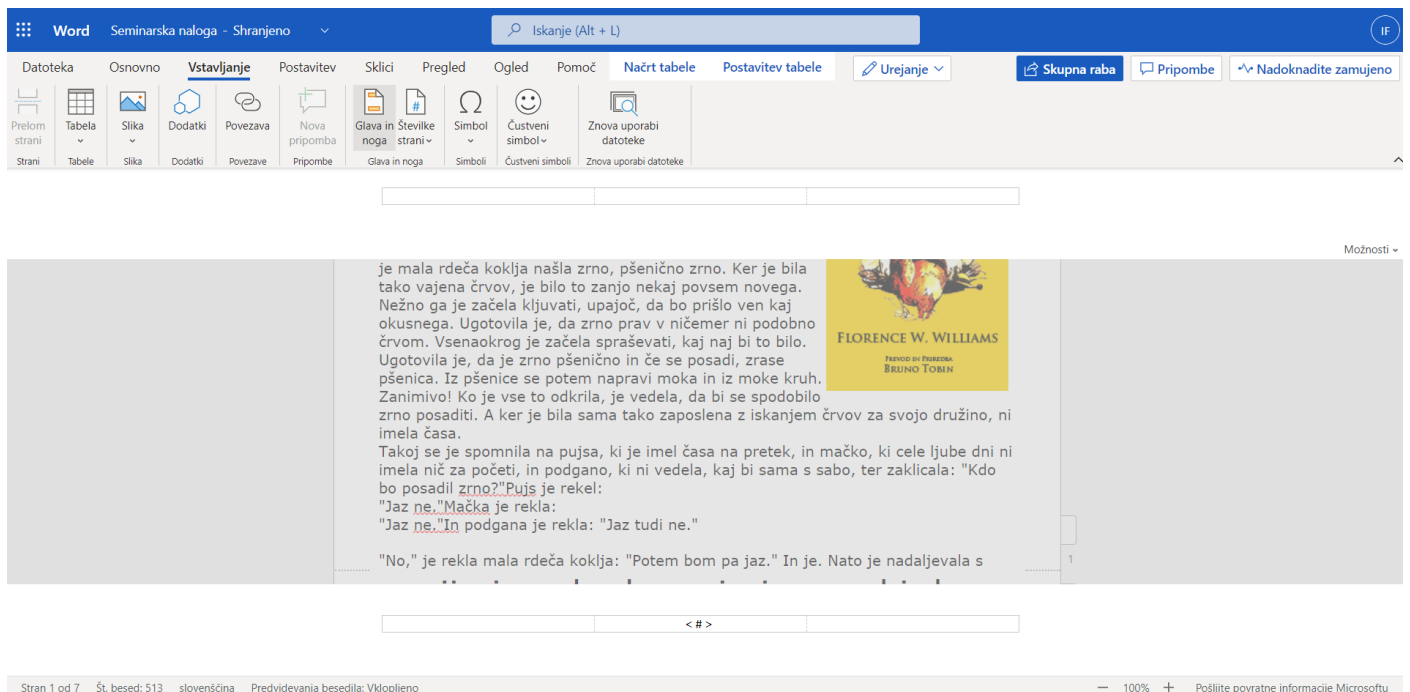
Word Seminarska naloga - Shranjeno

Iskanje (Alt + L)

IF

Datoteka Osnovno Vstavljanje Postavitev Sklici Pregled Ogled Pomoč Načrt tabele Postavitev tabele

Urejanje

Skupna raba Pripombe Nadoknadite zamujeno

Prelom strani | Tabela | Slika | Dodatki | Povezava | Nova pripomba | Glava in noga | Številke strani | Simbol | Čustveni simbol | Znova uporabi datoteke

Strani | Tabele | Slika | Dodatki | Povezave | Pripombe | Glava in noga | Simboli | Čustveni simboli | Znova uporabi datoteke

Možnosti

je mala rdeča koklja našla zrno, pšenično zrno. Ker je bila tako vajena črvov, je bilo to zanjo nekaj povsem novega. Nežno ga je začela kljuvati, upajoč, da bo prišlo ven kaj okusnega. Ugotovila je, da zrno prav v ničemer ni podobno črvom. Vsenaokrog je začela spraševati, kaj naj bi to bilo. Ugotovila je, da je zrno pšenično in če se posadi, zrase pšenica. Iz pšenice se potem napravi moka in iz moke kruh. Zanimivo! Ko je vse to odkrila, je vedela, da bi se spodobilo zrno posaditi. A ker je bila sama tako zaposlena z iskanjem črvov za svojo družino, ni imela časa.
Takoj se je spomnila na pujsa, ki je imel časa na pretek, in mačko, ki cele ljube dni ni imela nič za početi, in podgano, ki ni vedela, kaj bi sama s sabo, ter zaklicala: "Kdo bo posadil zrno?"Pujs je rekel:
"Jaz ne."Mačka je rekla:
"Jaz ne."In podgana je rekla: "Jaz tudi ne."

"No," je rekla mala rdeča koklja: "Potem bom pa jaz." In je. Nato je nadaljevala s

FLORENCE W. WILLIAMS
PREVOD IN PRIREDBA
BRUNO TOBIN

1

< # >

Stran 1 od 7 Št. besed: 513 slovenščina Predvidevanja besedila: Vklopljeno

100% Pošljite povratne informacije Microsoftu